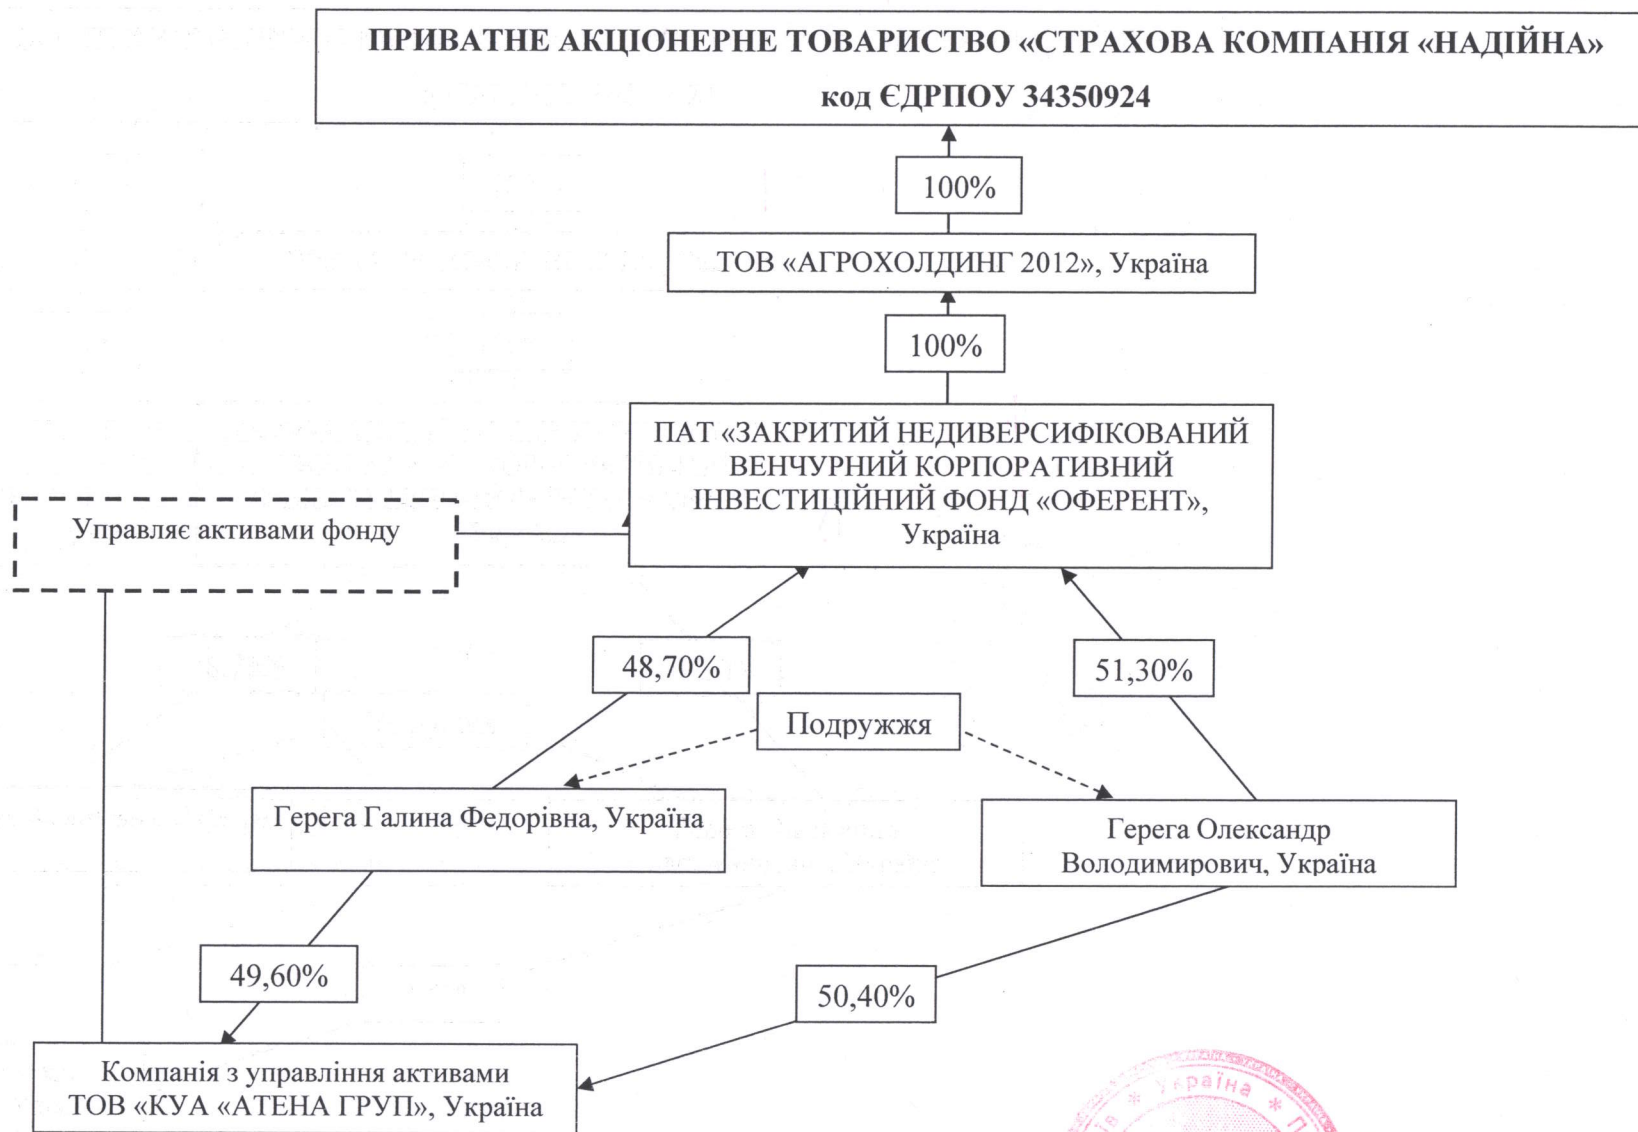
ПРИВАТНЕ АКЦІОНЕРНЕ ТОВАРИСТВО «СТРАХОВА КОМПАНІЯ «НАДІЙНА»
код ЄДРПОУ 34350924

100%

ТОВ «АГРОХОЛДИНГ 2012», Україна

100%

ПАТ «ЗАКРИТИЙ НЕДИВЕРСИФІКОВАНИЙ ВЕНЧУРНИЙ КОРПОРАТИВНИЙ ІНВЕСТИЦІЙНИЙ ФОНД «ОФЕРЕНТ», Україна

Управляє активами фонду

48,70%

51,30%

Подружжя

Герега Галина Федорівна, Україна

Герега Олександр Володимирович, Україна

49,60%

50,40%

Компанія з управління активами ТОВ «КУА «АТЕНА ГРУП», Україна

Україна